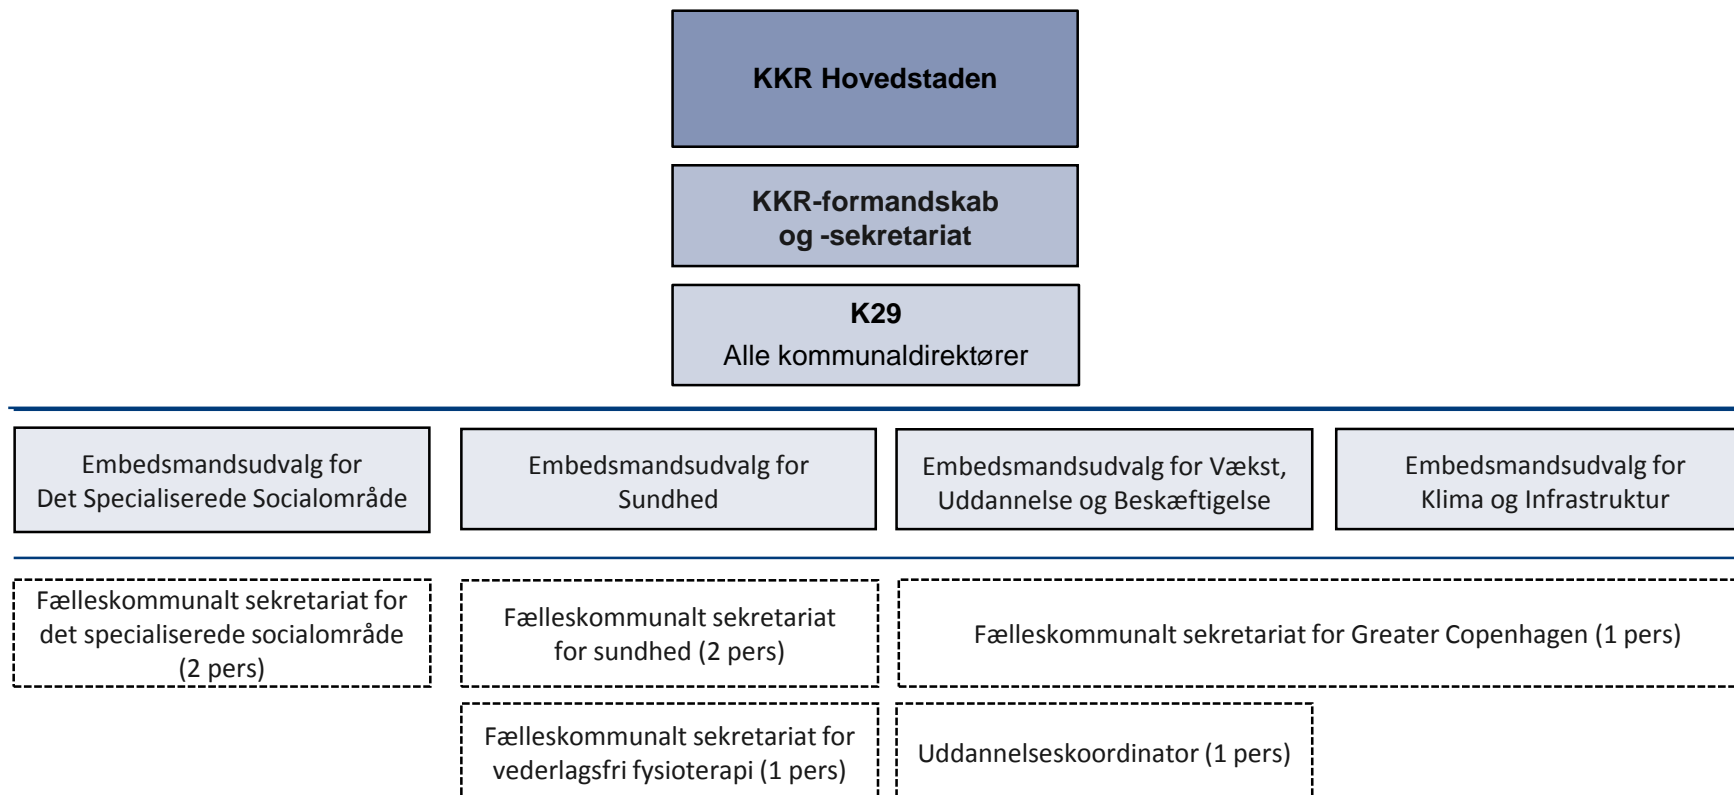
KKR Hovedstaden

KKR-formandskab og -sekretariat

K29
Alle kommunaldirektører

Embedsmandsudvalg for Det Specialiserede Socialområde

Embedsmandsudvalg for Sundhed

Embedsmandsudvalg for Vækst, Uddannelse og Beskæftigelse

Embedsmandsudvalg for Klima og Infrastruktur

Fælleskommunalt sekretariat for det specialiserede socialområde (2 pers)

Fælleskommunalt sekretariat for sundhed (2 pers)

Fælleskommunalt sekretariat for Greater Copenhagen (1 pers)

Fælleskommunalt sekretariat for vederlagsfri fysioterapi (1 pers)

Uddannelseskoordinator (1 pers)